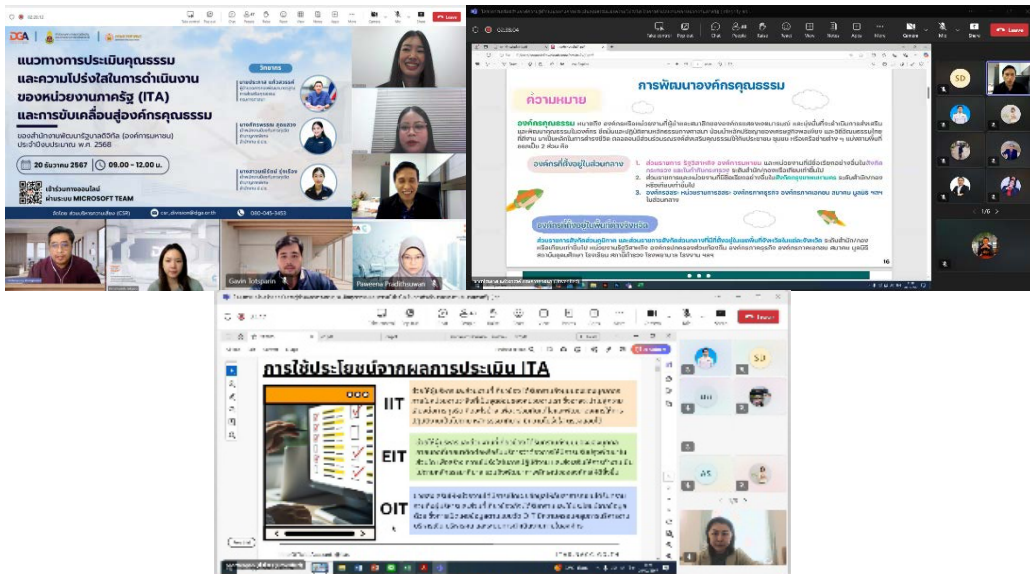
DGA

แนวทางการประเมินคุณธรรมและความโปร่งใสในการดำเนินงานของหน่วยงานภาครัฐ (ITA) และการขับเคลื่อนสู่องค์กรคุณธรรม

ของสำนักงานพัฒนารัฐบาลดิจิทัล (องค์การมหาชน) ประจำปีงบประมาณ พ.ศ. 2568

วิทยากร

20 ธันวาคม 2567 09.00 - 12.00 น.

เข้าร่วมการออนไลน์ ผ่านระบบ MICROSOFT TEAM

090-045-3453

Leave

Gavin Sotsparin

Paweena Pradithsuwan

การพัฒนาองค์กรคุณธรรม

ความหมาย

องค์กรคุณธรรม

องค์กรที่ตั้งอยู่ในส่วนกลาง

องค์กรที่ตั้งอยู่ในพื้นที่ภูมิภาค

16

SD

1/6

Leave

SJ

การใช้ประโยชน์จากผลการประเมิน ITA

IIT

EIT

OIT